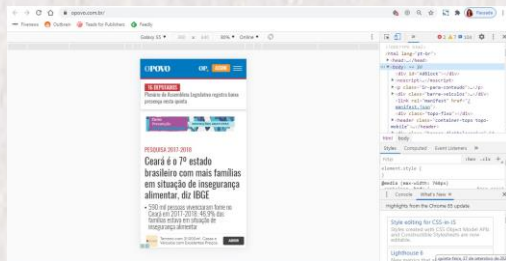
opovo.com.br/

Firenews Outbrain Tools for Publishers Feedly

Galaxy S5 360 x 640 60% Online

OPOVO OP. HOME

PLENÁRIO

Plenário da Assembleia Legislativa registra baixa presença nesta quinta

PESQUISA 2017-2018

Ceará é o 7º estado brasileiro com mais famílias em situação de insegurança alimentar, diz IBGE

590 mil pessoas vivencia em lares no Ceará em 2017-2018; 46,9% das famílias estava em situação de insegurança alimentar

<html lang="pt-br">
<head>...</head>
<body> == $0
<div id="AdShoot"></div>
<noscript>...</noscript>
<p class="ir-para-conteudo">...</p>
<div class="barra-veiculos">...</div>
<link rel="manifest" href="manifest.json">
<div class="topo-fixo"></div>
<header class="container-topo topo-mobile">...</header>

html body

Styles Computed Event Listeners

Filter :hov .cls +

element.style {
}

@media (max-width: 768px)

Console What's New

Highlights from the Chrome 85 update

Style editing for CSS-in-JS

Lighthouse 6

ACEITO